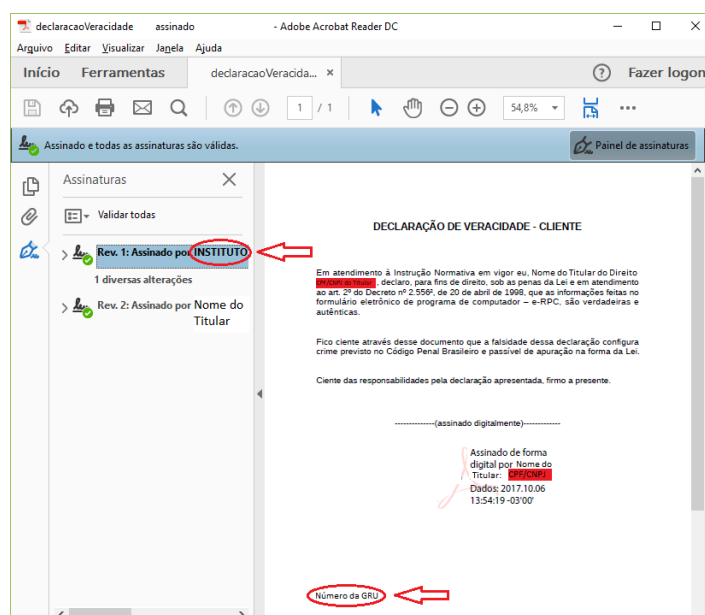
declaracaoVeracidade assinado - Adobe Acrobat Reader DC

Arquivo Editar Visualizar Janela Ajuda

Início Ferramentas declaracaoVeracida... ×

? Fazer logon

1 / 1

54,8%

Assinado e todas as assinaturas são válidas.

Painel de assinaturas

Assinaturas

Validar todas

Rev. 1: Assinado por INSTITUTO

1 diversas alterações

Rev. 2: Assinado por Nome do Titular

DECLARAÇÃO DE VERACIDADE - CLIENTE

Em atendimento à Instrução Normativa em vigor eu, Nome do Titular do Direito CPF/CNPJ do Titular, declaro, para fins de direito, sob as penas da Lei e em atendimento ao art. 2º do Decreto nº 2.556², de 20 de abril de 1998, que as informações feitas no formulário eletrônico de programa de computador – e-RPC, são verdadeiras e autênticas.

Fico ciente através desse documento que a falsidade dessa declaração configura crime previsto no Código Penal Brasileiro e passível de apuração na forma da Lei.

Ciente das responsabilidades pela declaração apresentada, firmo a presente.

-------------(assinado digitalmente)-----------

Assinado de forma digital por Nome do Titular: CPF/CNPJ
Dados: 2017.10.06 13:54:19 -03'00'

Número da GRU